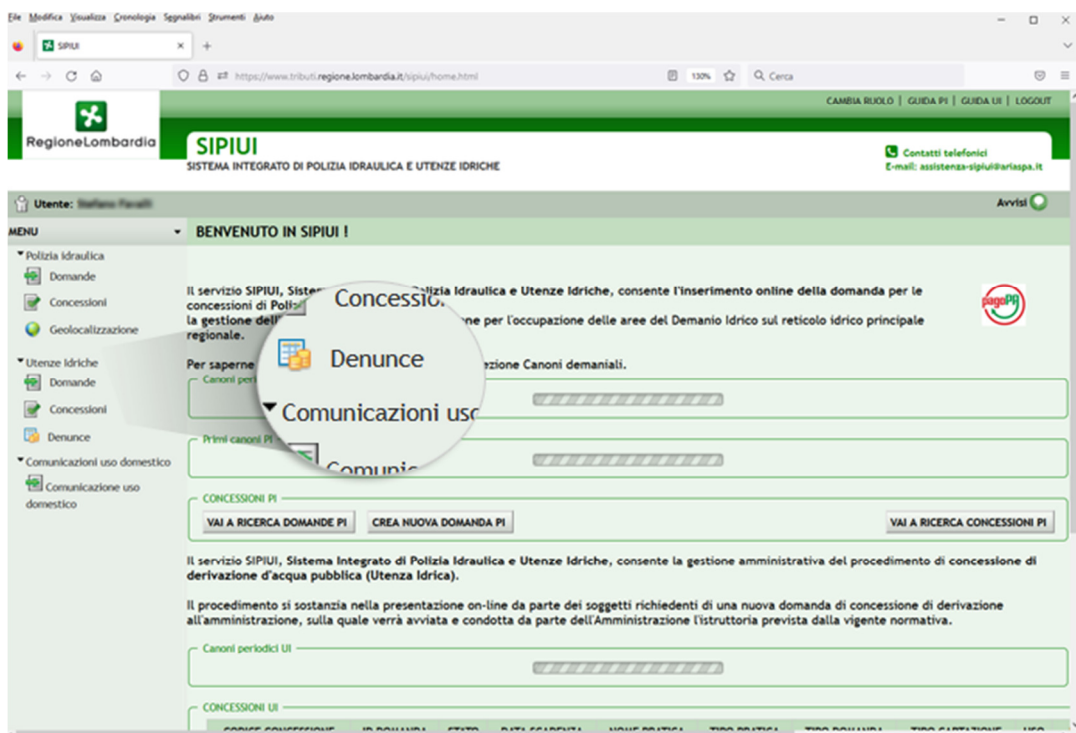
File Modifica Visualizza Cronologia Segnalibri Strumenti Aiuto

SIPIUI

https://www.tributi.regione.lombardia.it/sipiui/home.html

130%

Cerca

RegioneLombardia

CAMBIA RUOLO | GUIDA PI | GUIDA UI | LOGOUT

SIPIUI
SISTEMA INTEGRATO DI POLIZIA IDRAULICA E UTENZE IDRICHE

Contatti telefonici
E-mail: assistenza-sipiui@ariaspa.it

Utente: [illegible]

Avvisi

MENU

BENVENUTO IN SIPIUI !

Polizia Idraulica
Domande
Concessioni
Geolocalizzazione
Utenze Idriche
Domande
Concessioni
Denunce
Comunicazioni uso domestico
Comunicazione uso domestico

Il servizio SIPIUI, Sistema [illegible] Polizia Idraulica e Utenze Idriche, consente l'inserimento online della domanda per le concessioni di Poli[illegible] la gestione dell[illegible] one per l'occupazione delle aree del Demanio Idrico sul reticolo idrico principale regionale.

pagoPA

Per saperne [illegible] ezione Canoni demaniali.

Concessio
Denunce
Comunicazioni uso
Comunic

Canoni peri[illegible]

Primi canoni PI

CONCESSIONI PI

VAI A RICERCA DOMANDE PI
CREA NUOVA DOMANDA PI
VAI A RICERCA CONCESSIONI PI

Il servizio SIPIUI, Sistema Integrato di Polizia Idraulica e Utenze Idriche, consente la gestione amministrativa del procedimento di concessione di derivazione d'acqua pubblica (Utenza Idrica).

Il procedimento si sostanzia nella presentazione on-line da parte dei soggetti richiedenti di una nuova domanda di concessione di derivazione all'amministrazione, sulla quale verrà avviata e condotta da parte dell'Amministrazione l'istruttoria prevista dalla vigente normativa.

Canoni periodici UI

CONCESSIONI UI

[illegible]